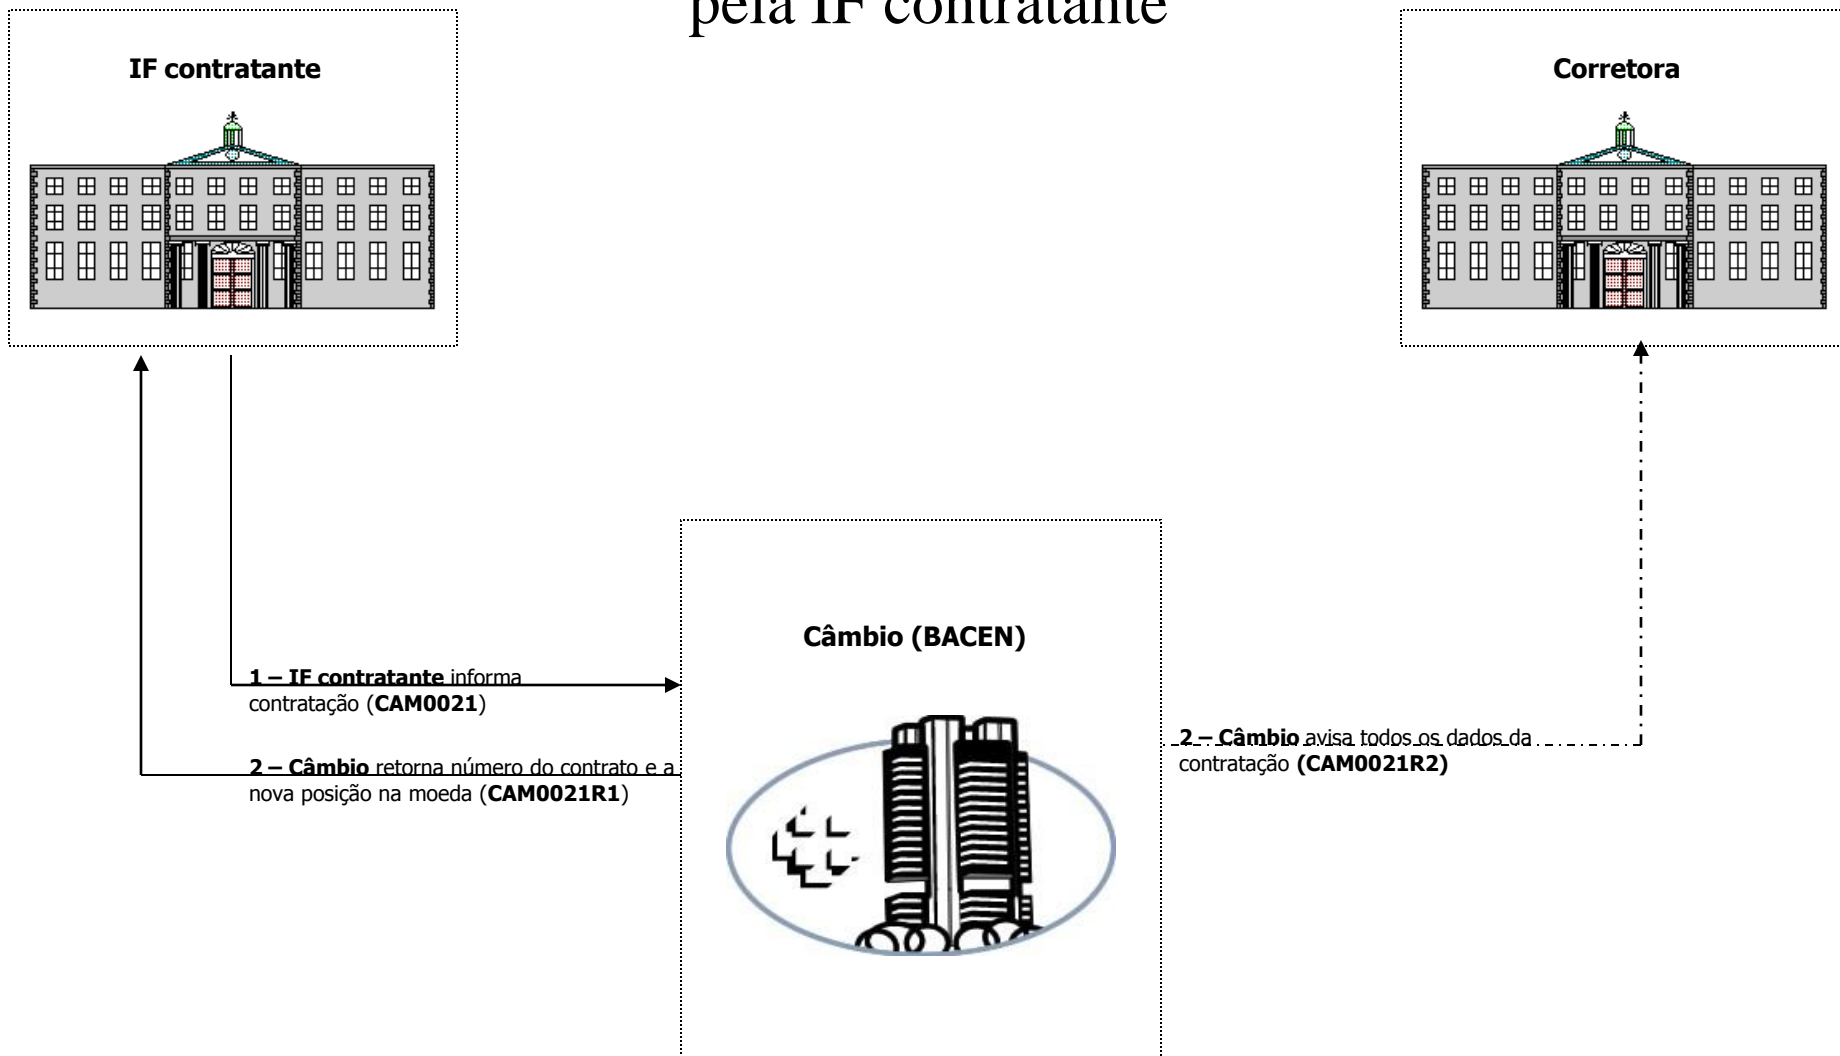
pela IF contratante

IF contratante

Corretora

Câmbio (BACEN)

1 – IF contratante informa contratação (CAM0021)

2 – Câmbio retorna número do contrato e a nova posição na moeda (CAM0021R1)

2 – Câmbio avisa todos os dados da contratação (CAM0021R2)